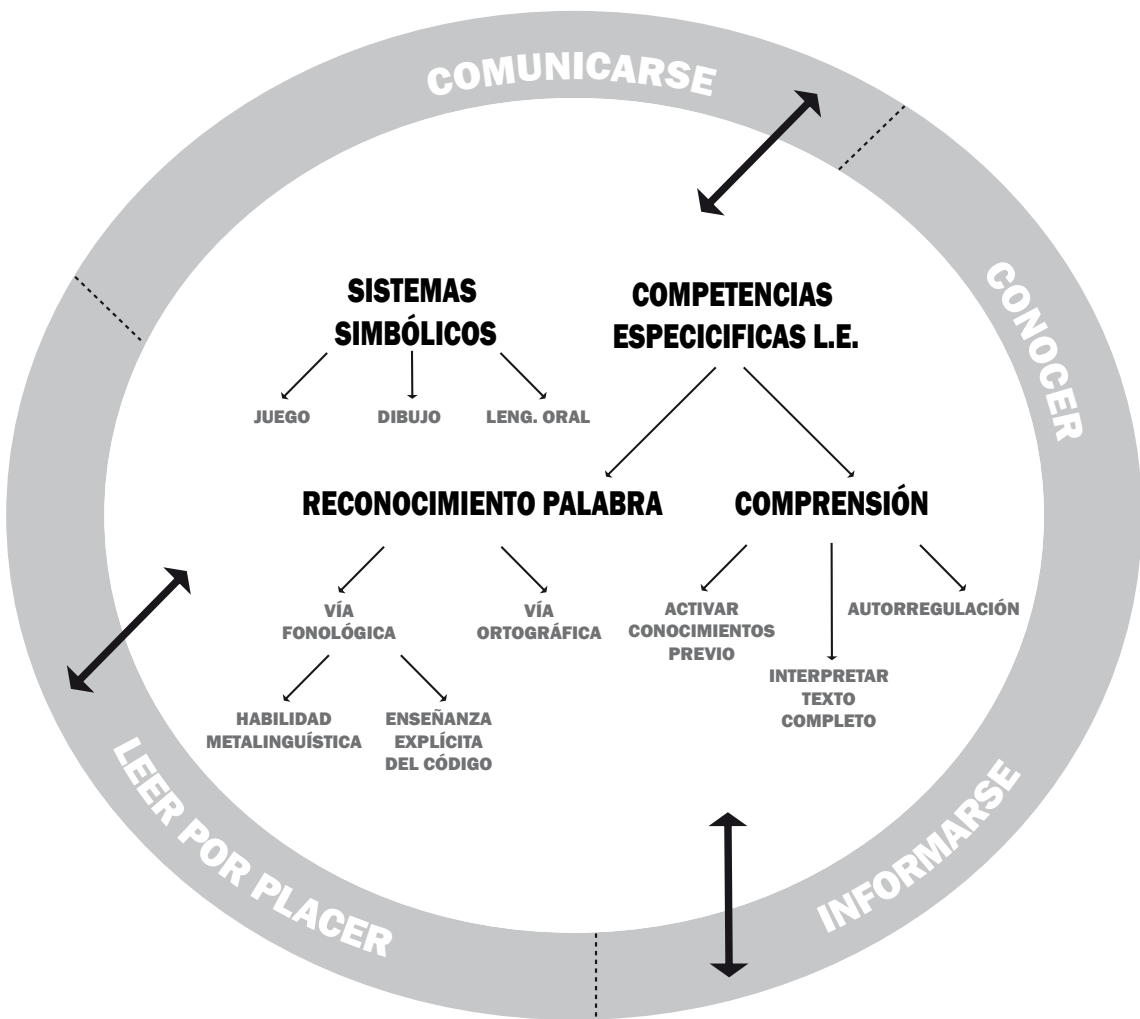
COMUNICARSE

CONOCER

INFORMARSE

LEER POR PLACER

SISTEMAS SIMBÓLICOS

JUEGO

DIBUJO

LENG. ORAL

COMPETENCIAS ESPECICIFICAS L.E.

RECONOCIMIENTO PALABRA

VÍA FONOLÓGICA

HABILIDAD METALINGUÍSTICA

ENSEÑANZA EXPLÍCITA DEL CÓDIGO

VÍA ORTOGRÁFICA

COMPRENSIÓN

ACTIVAR CONOCIMIENTOS PREVIO

INTERPRETAR TEXTO COMPLETO

AUTORREGULACIÓN